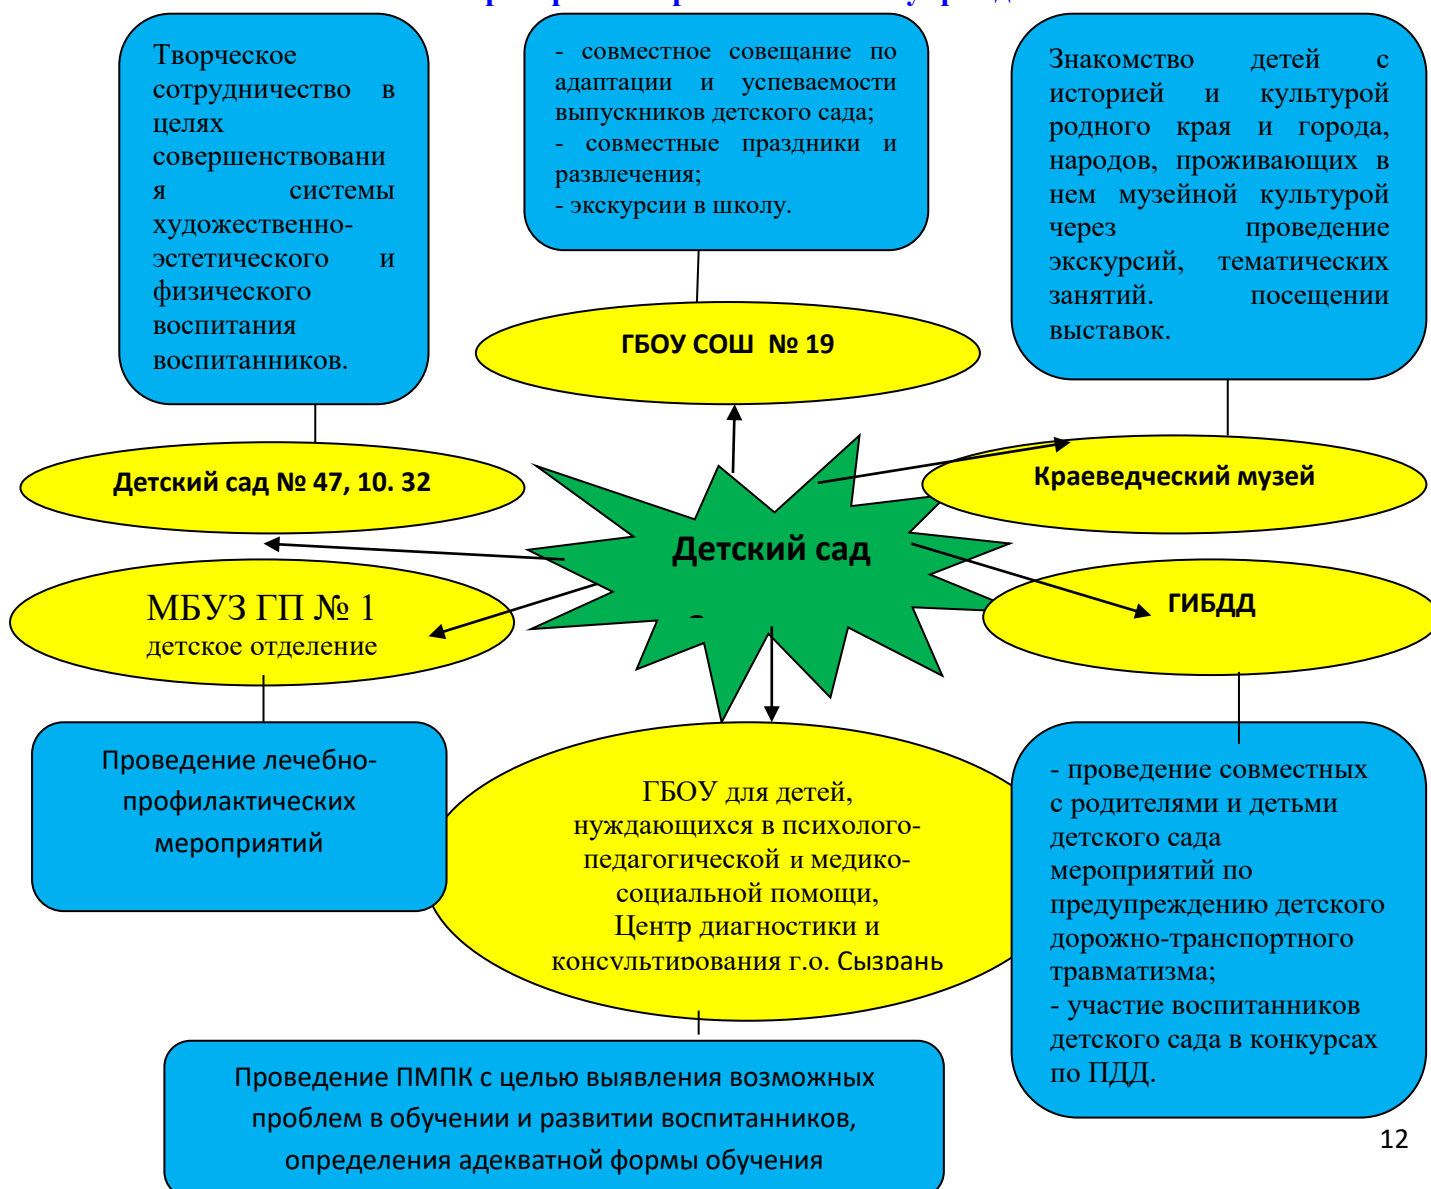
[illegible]

Творческое сотрудничество в целях совершенствования системы художественно-эстетического и физического воспитания воспитанников.

- совместное совещание по адаптации и успеваемости выпускников детского сада;
- совместные праздники и развлечения;
- экскурсии в школу.

Знакомство детей с историей и культурой родного края и города, народов, проживающих в нем музейной культурой через проведение экскурсий, тематических занятий. посещении выставок.

ГБОУ СОШ № 19

Детский сад № 47, 10. 32

Краеведческий музей

Детский сад

МБУЗ ГП № 1
детское отделение

ГИБДД

Проведение лечебно-профилактических мероприятий

ГБОУ для детей, нуждающихся в психолого-педагогической и медико-социальной помощи, Центр диагностики и консультирования г.о. Сызрань

- проведение совместных с родителями и детьми детского сада мероприятий по предупреждению детского дорожно-транспортного травматизма;
- участие воспитанников детского сада в конкурсах по ПДД.

Проведение ПМПК с целью выявления возможных проблем в обучении и развитии воспитанников, определения адекватной формы обучения

12